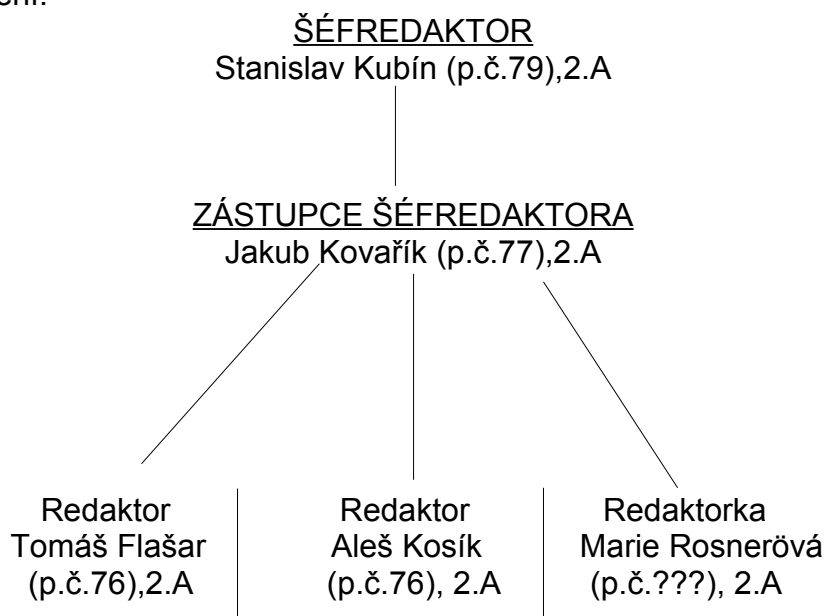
ŠÉFREDAKTOR
Stanislav Kubín (p.č.79),2.A

ZÁSTUPCE ŠÉFREDAKTORA
Jakub Kovařík (p.č.77),2.A

Redaktor
Tomáš Flašar
(p.č.76),2.A

Redaktor
Aleš Kosík
(p.č.76), 2.A

Redaktorka
Marie Rosnerövá
(p.č.???), 2.A